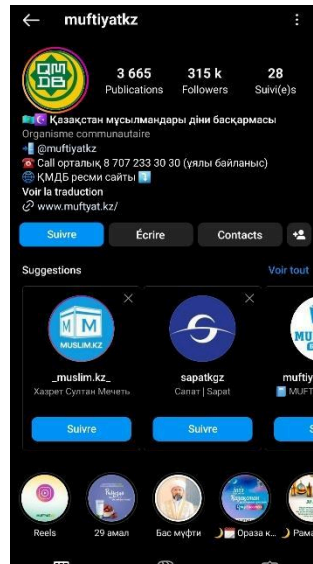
muftiyatkz

ҚМ ДБ

3 665 Publications
315 k Followers
28 Suivi(e)s

Қазақстан мұсылмандары діни басқармасы
Organisme communautaire
@muftiyatkz
Call орталық 8 707 233 30 30 (ұялы байланыс)
ҚМДБ ресми сайты
Voir la traduction
www.muftyat.kz/

Suivre
Écrire
Contacts

Suggestions
Voir tout

MUSLIM.KZ
_muslim.kz_
Хазрет Султан Мечеть
Suivre

sapatkgz
Сапат | Sapat
Suivre

muftiy
MUFT

Reels
29 амал
Бас мүфти
Ораза к...
Рама